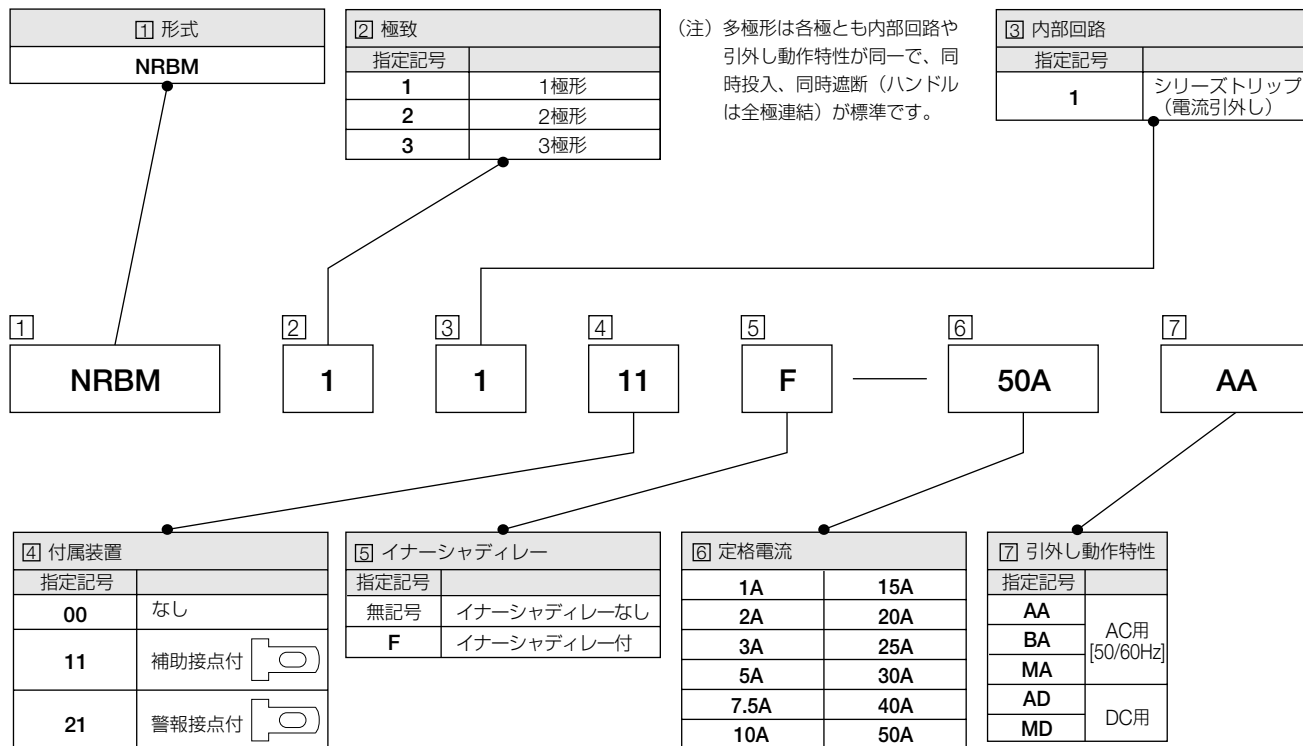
1 形式
NRBM

2 極致

| 指定記号 | |
|---|---|
| 1 | 1極形 |
| 2 | 2極形 |
| 3 | 3極形 |

(注) 多極形は各極とも内部回路や引外し動作特性が同一で、同時投入、同時遮断(ハンドルは全極連結)が標準です。

3 内部回路

| 指定記号 | |
|---|---|
| 1 | シリーズトリップ (電流引外し) |

1 NRBM
2 1
3 1
4 11
5 F
6 50A
7 AA

4 付属装置

| 指定記号 | |
|---|---|
| 00 | なし |
| 11 | 補助接点付 |
| 21 | 警報接点付 |

5 イナーシャディレー

| 指定記号 | |
|---|---|
| 無記号 | イナーシャディレーなし |
| F | イナーシャディレー付 |

6 定格電流

| | |
|---|---|
| 1A | 15A |
| 2A | 20A |
| 3A | 25A |
| 5A | 30A |
| 7.5A | 40A |
| 10A | 50A |

7 引外し動作特性

| 指定記号 | |
|---|---|
| AA | AC用 [50/60Hz] |
| BA | |
| MA | |
| AD | DC用 |
| MD | |